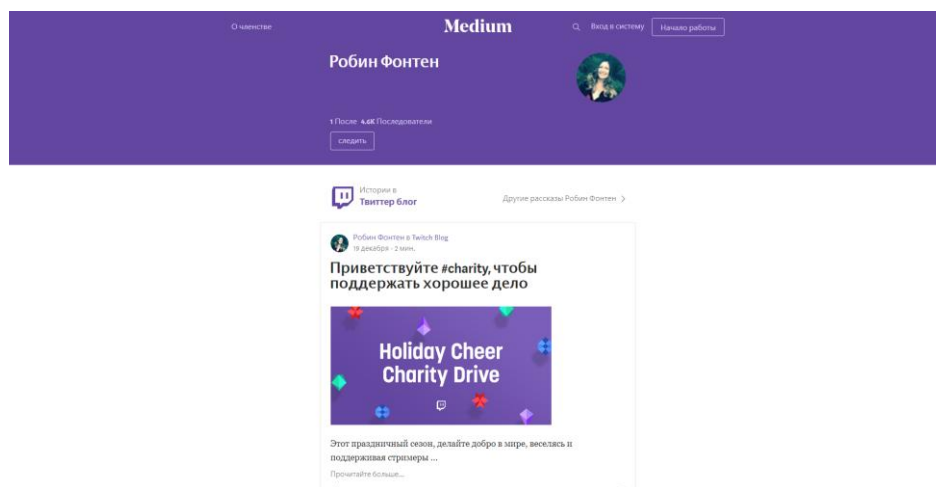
О членстве

Medium

Вход в систему

Начало работы

Робин Фонтен

1 После 4.6K Последователи

следить

Истории в
Твиттер блог

Другие рассказы Робин Фонтен >

Робин Фонтен в Twitch Blog
19 декабря · 2 мин.

Приветствуйте #charity, чтобы поддержать хорошее дело

Holiday Cheer
Charity Drive

Этот праздничный сезон, делайте добро в мире, веселясь и поддерживая стримеры ...

Прочитайте больше...